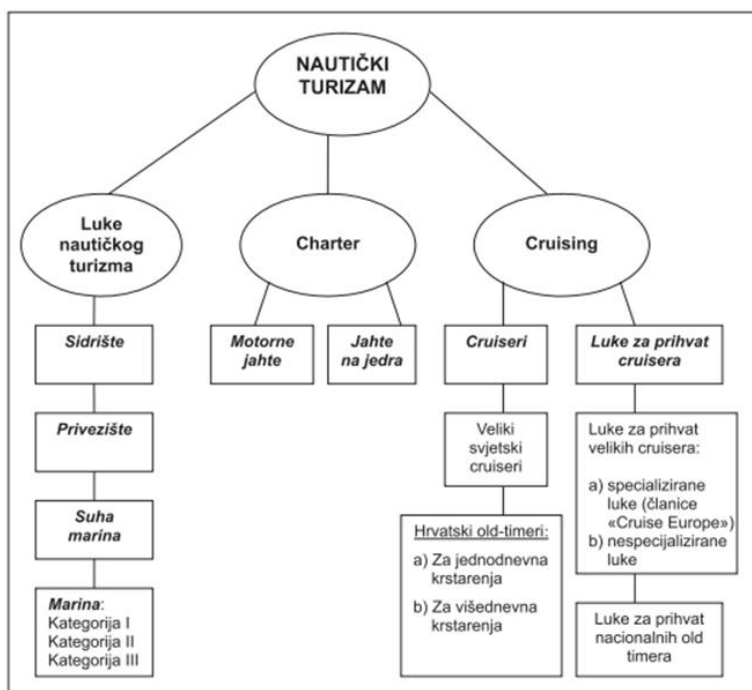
NAUTIČKI TURIZAM

Luke nautičkog turizma

Sidrište

Privezište

Suha marina

Marina:
Kategorija I
Kategorija II
Kategorija III

Charter

Motorne jahte

Jahte na jedra

Cruising

Cruiseri

Veliki svjetski cruiseri

Hrvatski old-timeri:
a) Za jednodnevna krstarenja
b) Za višednevna krstarenja

Luke za prihvat cruisera

Luke za prihvat velikih cruisera:
a) specijalizirane luke (članice «Cruise Europe»)
b) nespecijalizirane luke

Luke za prihvat nacionalnih old timera